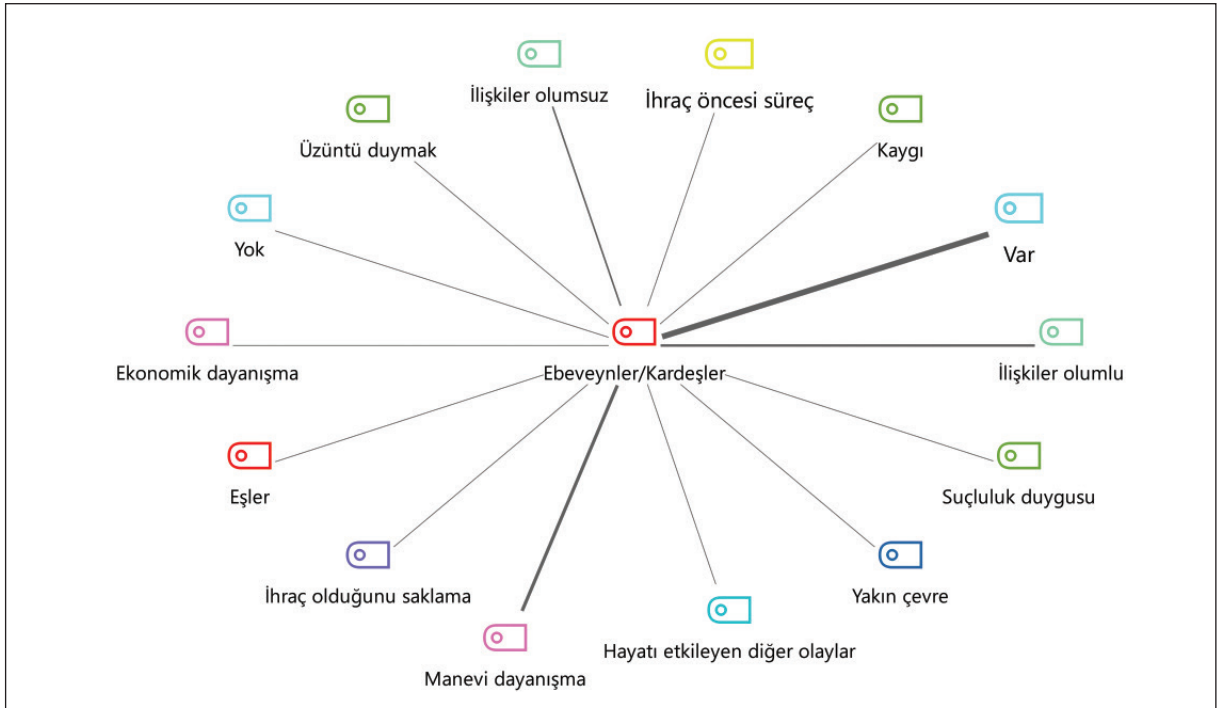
İlişkiler olumsuz

İhraç öncesi süreç

Üzüntü duymak

Kaygı

Yok

Var

Ekonomik dayanışma

Ebeveynler/Kardeşler

İlişkiler olumlu

Eşler

Suçluluk duygusu

İhraç olduğunu saklama

Yakın çevre

Hayatı etkileyen diğer olaylar

Manevi dayanışma